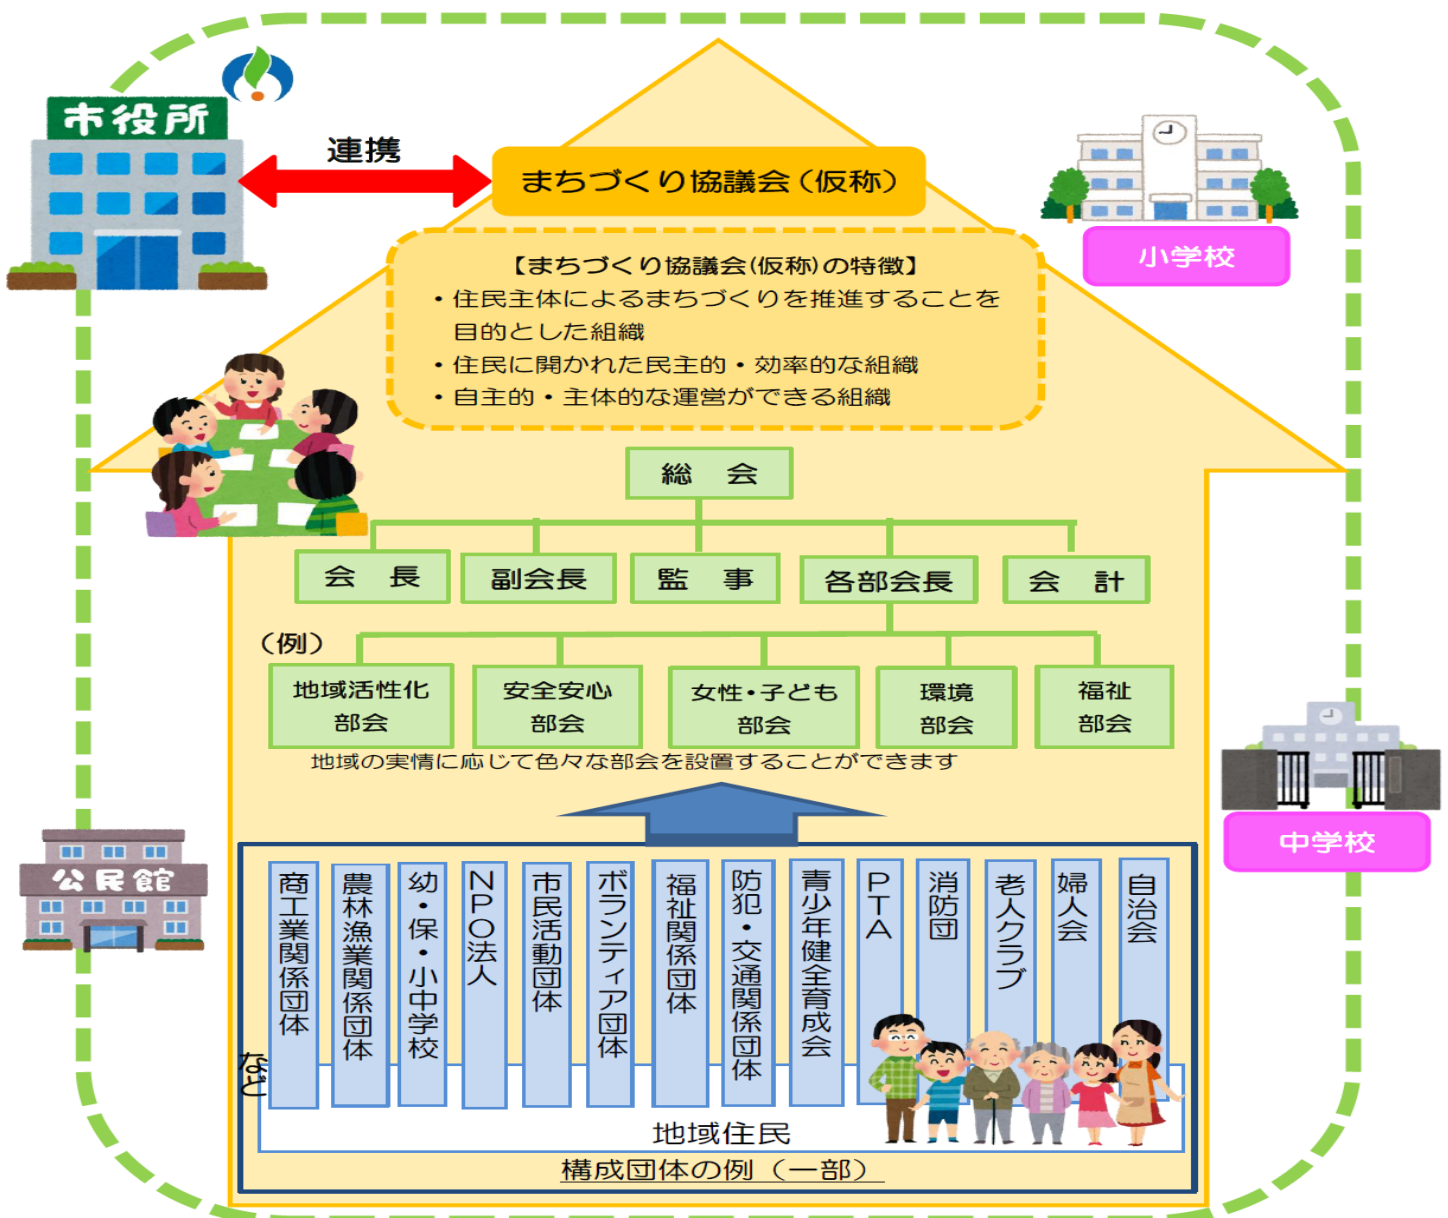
市役所

連携

まちづくり協議会（仮称）

小学校

【まちづくり協議会(仮称)の特徴】
・住民主体によるまちづくりを推進することを目的とした組織
・住民に開かれた民主的・効率的な組織
・自主的・主体的な運営ができる組織

総　会

会　長

副会長

監　事

各部会長

会　計

（例）

地域活性化部会

安全安心部会

女性・子ども部会

環境部会

福祉部会

地域の実情に応じて色々な部会を設置することができます

中学校

公民館

商工業関係団体

農林漁業関係団体

幼・保・小中学校

NPO法人

市民活動団体

ボランティア団体

福祉関係団体

防犯・交通関係団体

青少年健全育成会

PTA

消防団

老人クラブ

婦人会

自治会

など

地域住民

構成団体の例（一部）